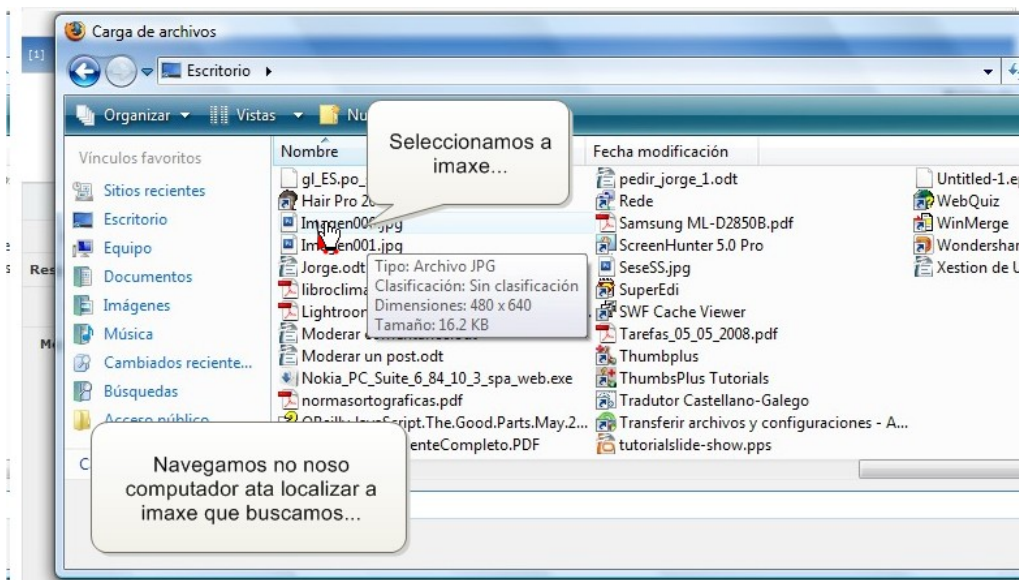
Carga de archivos

[1]

Escritorio ▸

Organizar ▾ Vistas ▾ Nu

Seleccionamos a imaxe...

Vínculos favoritos

Sitios recientes

Escritorio

Equipo

Documentos

Imágenes

Música

Cambiados reciente...

Búsquedas

Acceso público

Nombre

gl_ES.po_

Hair Pro 20

Imaxen000.jpg

Imaxen001.jpg

Jorge.odt

libroclima

Lightroom

Moderar

Moderar un post.odt

Nokia_PC_Suite_6_84_10_3_spa_web.exe

normasortograficas.pdf

OReilly.JavaScript.The.Good.Parts.May.2...

enteCompleto.PDF

Tipo: Archivo JPG
Clasificación: Sin clasificación
Dimensiones: 480 x 640
Tamaño: 16.2 KB

Fecha modificación

pedir_jorge_1.odt

Rede

Samsung ML-D2850B.pdf

ScreenHunter 5.0 Pro

SeseSS.jpg

SuperEdi

SWF Cache Viewer

Tarefas_05_05_2008.pdf

Thumbplus

ThumbsPlus Tutorials

Tradutor Castellano-Galego

Transferir archivos y configuraciones - A...

tutorialslide-show.pps

Untitled-1.e

WebQuiz

WinMerge

Wondershar

Xestion de U

Res

M

C

Navegamos no noso computador ata localizar a imaxe que buscamos...